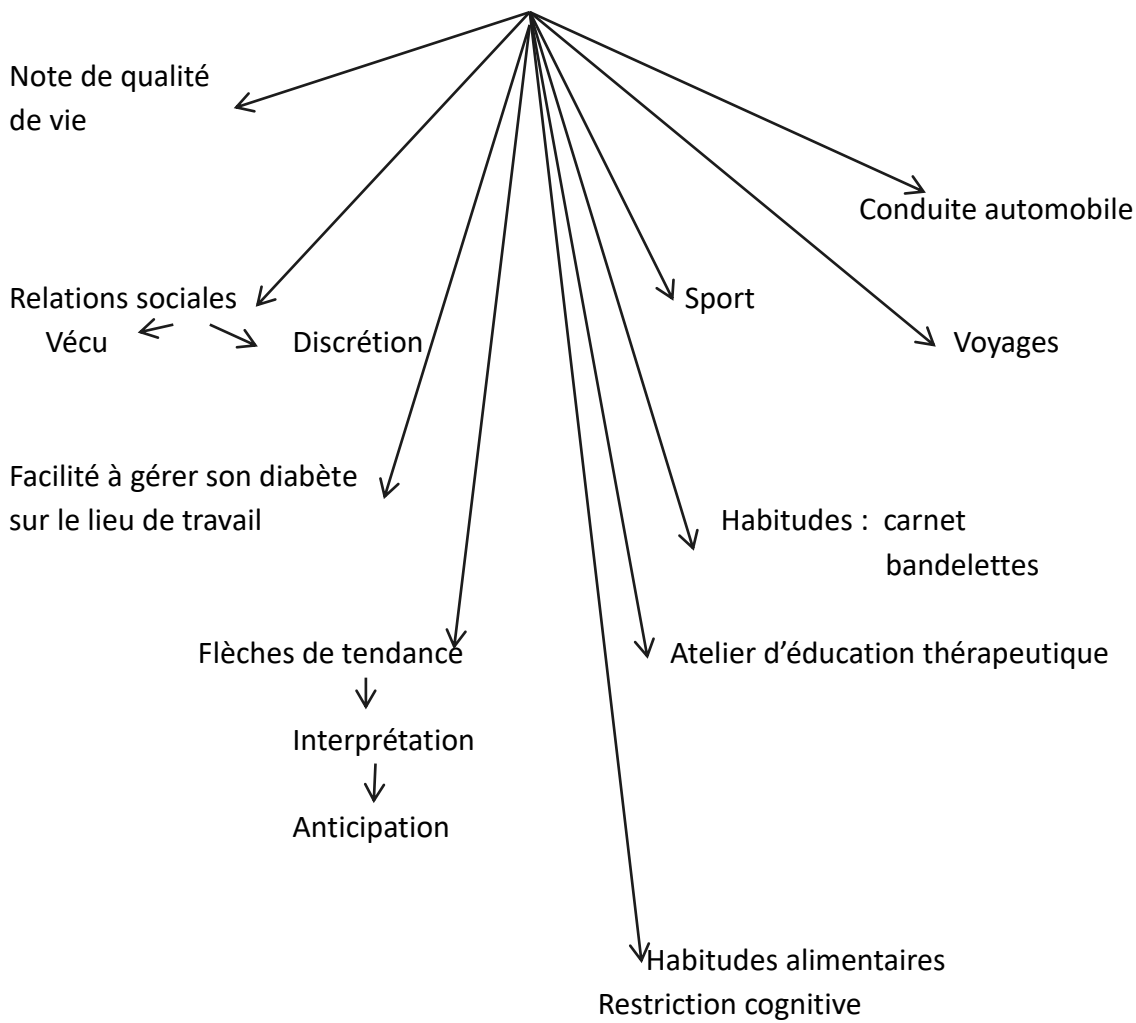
Note de qualité de vie

Conduite automobile

Relations sociales
Vécu
Discrétion

Sport

Voyages

Facilité à gérer son diabète sur le lieu de travail

Habitudes : carnet
bandelettes

Flèches de tendance
Interprétation
Anticipation

Atelier d'éducation thérapeutique

Habitudes alimentaires
Restriction cognitive